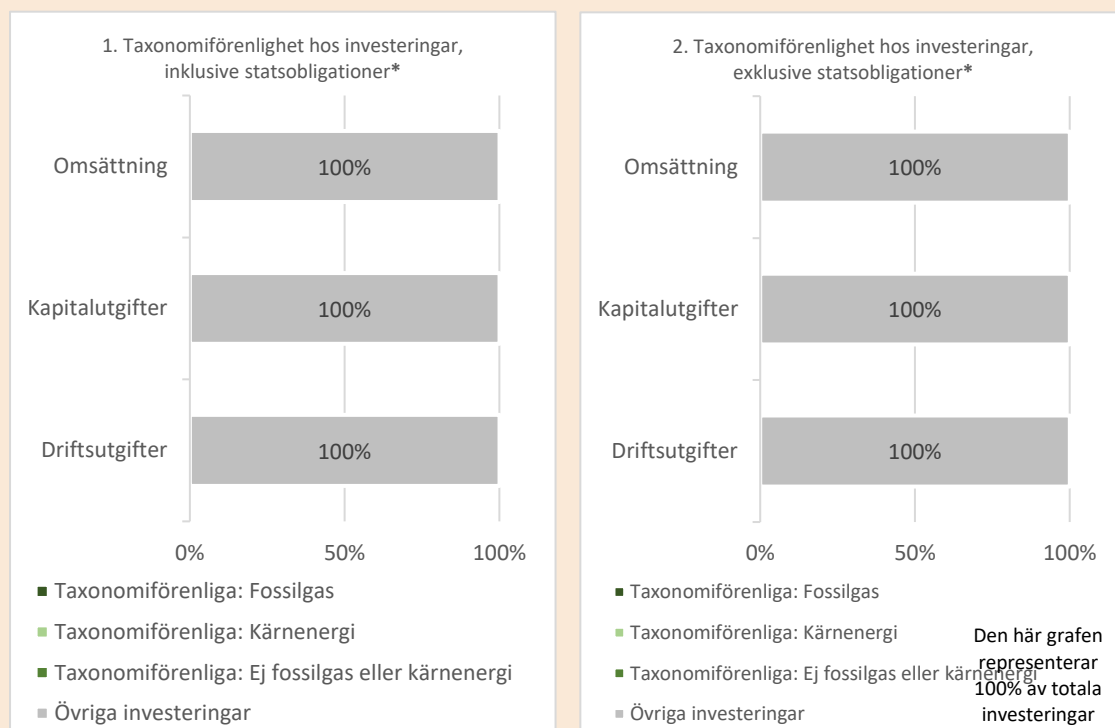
1. Taxonomiförenlighet hos investeringar, inklusive statsobligationer*

Omsättning 100%

Kapitalutgifter 100%

Driftsutgifter 100%

0% 50% 100%

Taxonomiförenliga: Fossilgas

Taxonomiförenliga: Kärnenergi

Taxonomiförenliga: Ej fossilgas eller kärnenergi

Övriga investeringar

2. Taxonomiförenlighet hos investeringar, exklusive statsobligationer*

Omsättning 100%

Kapitalutgifter 100%

Driftsutgifter 100%

0% 50% 100%

Taxonomiförenliga: Fossilgas

Taxonomiförenliga: Kärnenergi

Taxonomiförenliga: Ej fossilgas eller kärnenergi

Övriga investeringar

Den här grafen representerar 100% av totala investeringar